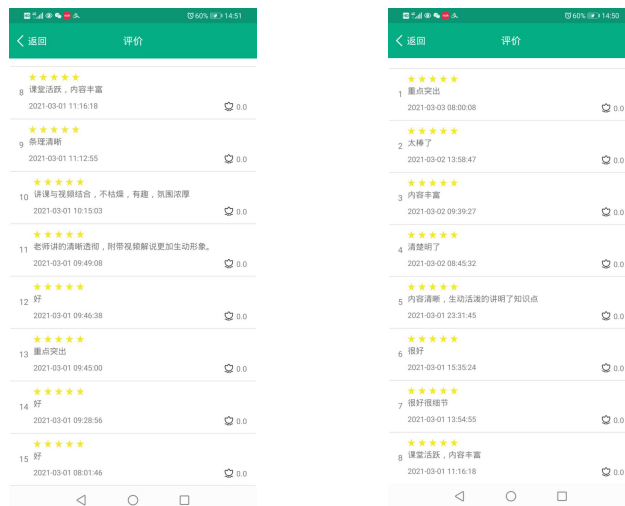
60% 14:51

< 返回 评价

★★★★★
8 课堂活跃，内容丰富
2021-03-01 11:16:18 0.0

★★★★★
9 条理清晰
2021-03-01 11:12:55 0.0

★★★★★
10 讲课与视频结合，不枯燥，有趣，氛围浓厚
2021-03-01 10:15:03 0.0

★★★★★
11 老师讲的清晰透彻，附带视频解说更加生动形象。
2021-03-01 09:49:08 0.0

★★★★★
12 好
2021-03-01 09:46:38 0.0

★★★★★
13 重点突出
2021-03-01 09:45:00 0.0

★★★★★
14 好
2021-03-01 09:28:56 0.0

★★★★★
15 好
2021-03-01 08:01:46 0.0

60% 14:50

< 返回 评价

★★★★★
1 重点突出
2021-03-03 08:00:08 0.0

★★★★★
2 太棒了
2021-03-02 13:58:47 0.0

★★★★★
3 内容丰富
2021-03-02 09:39:27 0.0

★★★★★
4 清楚明了
2021-03-02 08:45:32 0.0

★★★★★
5 内容清晰，生动活泼的讲明了知识点
2021-03-01 23:31:45 0.0

★★★★★
6 很好
2021-03-01 15:35:24 0.0

★★★★★
7 很好很细节
2021-03-01 13:54:55 0.0

★★★★★
8 课堂活跃，内容丰富
2021-03-01 11:16:18 0.0